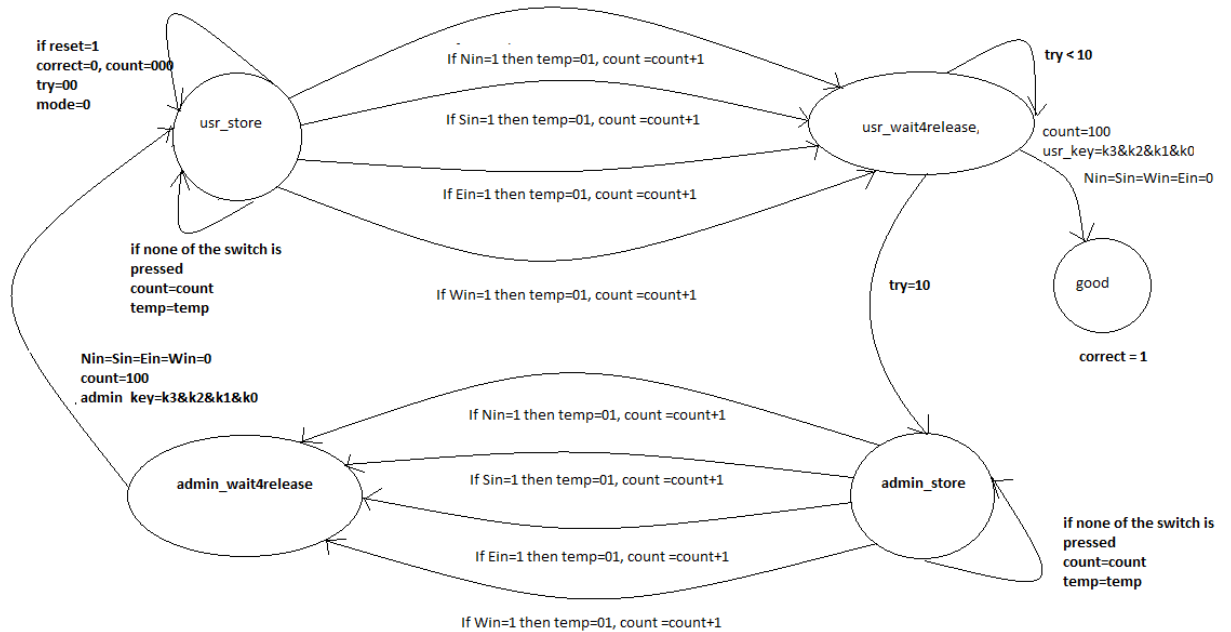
if reset=1
correct=0, count=000
try=00
mode=0

usr_store

If Nin=1 then temp=01, count =count+1

If Sin=1 then temp=01, count =count+1

If Ein=1 then temp=01, count =count+1

If Win=1 then temp=01, count =count+1

usr_wait4release,

try < 10

count=100
usr_key=k3&k2&k1&k0

Nin=Sin=Win=Ein=0

good

correct = 1

try=10

if none of the switch is pressed
count=count
temp=temp

Nin=Sin=Ein=Win=0
count=100
admin key=k3&k2&k1&k0

If Nin=1 then temp=01, count =count+1

If Sin=1 then temp=01, count =count+1

If Ein=1 then temp=01, count =count+1

If Win=1 then temp=01, count =count+1

admin_wait4release

admin_store

if none of the switch is pressed
count=count
temp=temp